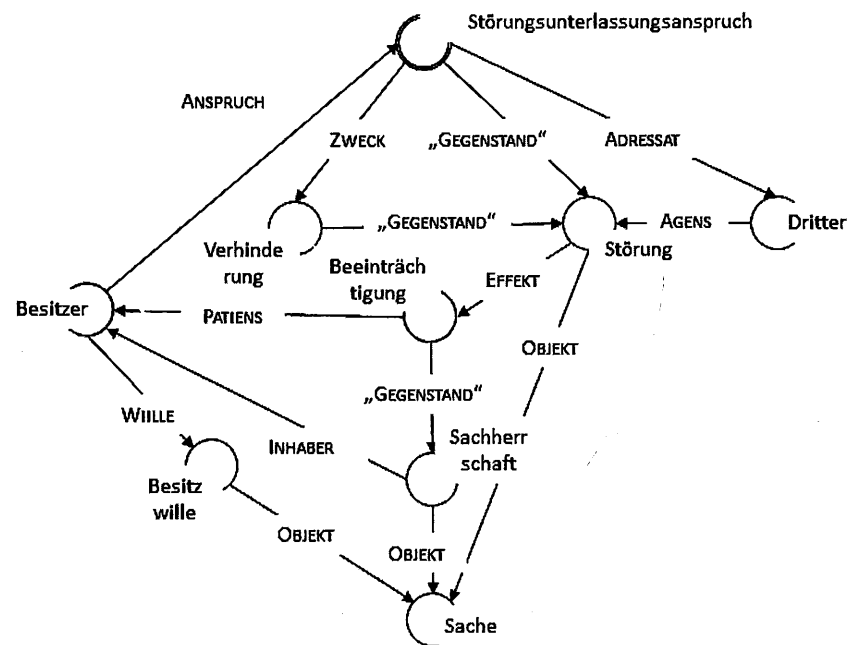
Störungsunterlassungsanspruch

ANSPRUCH

ZWECK

„GEGENSTAND“

ADRESSAT

Verhinderung

„GEGENSTAND“

Störung

AGENS

Dritter

Beeinträchtigung

EFFEKT

Besitzer

PATIENS

OBJEKT

„GEGENSTAND“

WIILLE

INHABER

Sachherrschaft

Besitzwille

OBJEKT

OBJEKT

Sache